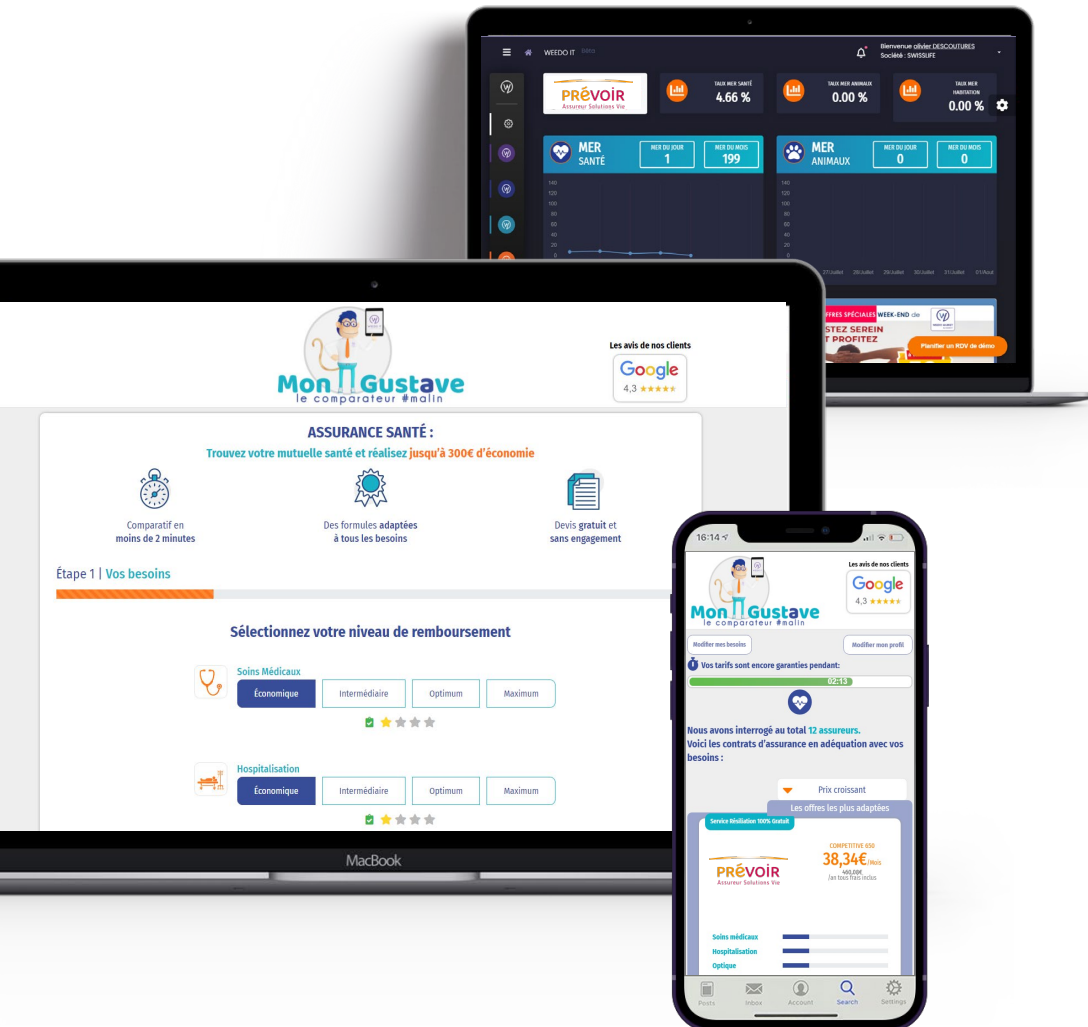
WEEDO IT Beta

Bienvenue olivier DESCOUTURES
Société : SWISSLIFE

PRÉVOIR
Assureur Solutions Vie

TAUX MER SANTÉ
4.66 %

TAUX MER ANIMAUX
0.00 %

TAUX MER HABITATION
0.00 %

MER SANTÉ
MER DU JOUR 1
MER DU MOIS 199

MER ANIMAUX
MER DU JOUR 0
MER DU MOIS 0

140
120
100
80
60
40
20
0

27/Juillet 28/Juillet 29/Juillet 30/Juillet 31/Juillet 01/Aout

OFFRES SPÉCIALES WEEK-END de
STEZ SEREIN
T PROFITEZ
Planifier un RDV de démo

Mon Gustave
le comparateur #malin

Les avis de nos clients
Google
4,3 ★★★★★

ASSURANCE SANTÉ :
Trouvez votre mutuelle santé et réalisez jusqu'à 300€ d'économie

Comparatif en moins de 2 minutes

Des formules adaptées à tous les besoins

Devis gratuit et sans engagement

Étape 1 | Vos besoins

Sélectionnez votre niveau de remboursement

Soins Médicaux
Économique | Intermédiaire | Optimum | Maximum

Hospitalisation
Économique | Intermédiaire | Optimum | Maximum

MacBook

16:14

Mon Gustave
le comparateur #malin

Les avis de nos clients
Google
4,3 ★★★★★

Modifier mes besoins
Modifier mon profil

Vos tarifs sont encore garanties pendant :
02:13

Nous avons interrogé au total 12 assureurs.
Voici les contrats d'assurance en adéquation avec vos besoins :

Prix croissant

Les offres les plus adaptées

Service Résiliation 100% Gratuit

PRÉVOIR
Assureur Solutions Vie

COMPETITIVE 650
38,34€/Mois
460,08€
/an tous frais inclus

Soins médicaux
Hospitalisation
Optique

Posts Inbox Account Search Settings